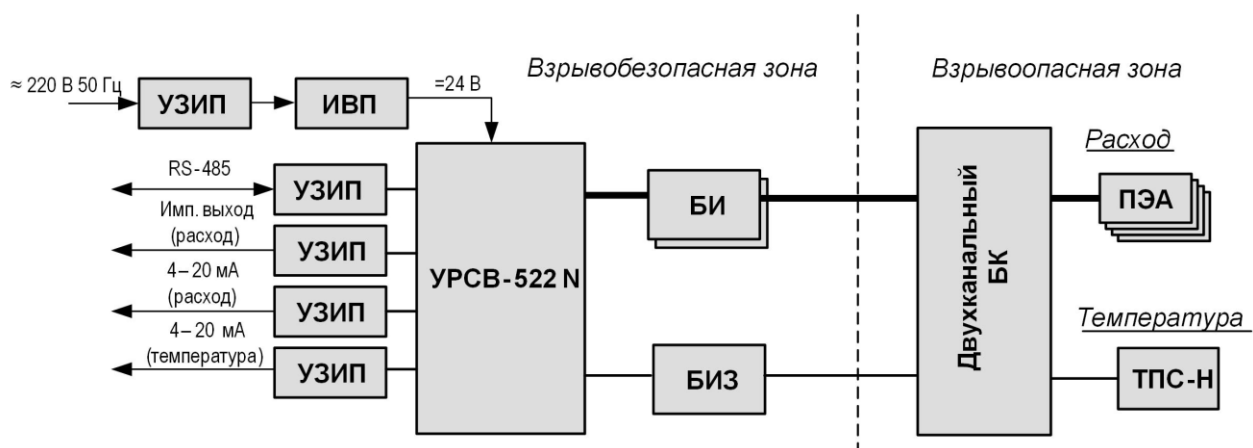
Взрывобезопасная зона

Взрывоопасная зона

≈ 220 В 50 Гц

УЗИП

ИВП

=24 В

RS-485

УЗИП

Имп. выход (расход)

УЗИП

4 – 20 мА (расход)

УЗИП

4 – 20 мА (температура)

УЗИП

УРСВ-522 N

БИ

БИЗ

Двухканальный БК

Расход

ПЭА

Температура

ТПС-Н